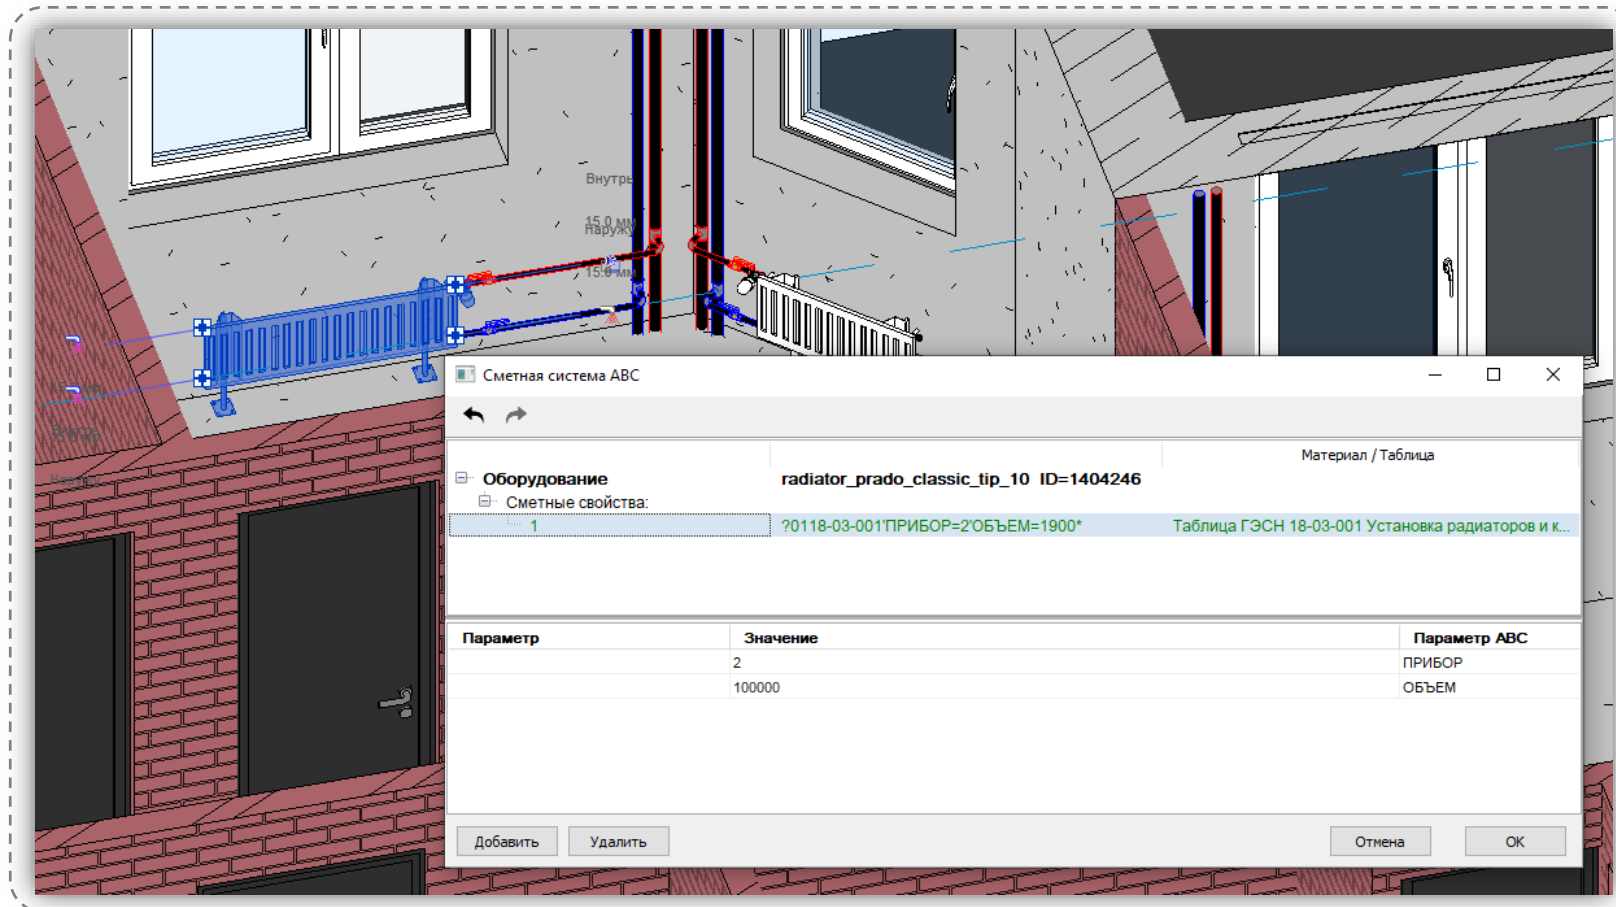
Внутрь
15.0 мм
Наружу
15.0 мм

Сметная система АВС

Материал / Таблица

| Оборудование | radiator_prado_classic_tip_10 ID=1404246 | |
|---|---|---|
| Сметные свойства: | | |
| 1 | ?0118-03-001'ПРИБОР=2'ОБЪЕМ=1900* | Таблица ГЭСН 18-03-001 Установка радиаторов и к... |

| Параметр | Значение | Параметр АВС |
|---|---|---|
| | 2 | ПРИБОР |
| | 100000 | ОБЪЕМ |

Добавить
Удалить
Отмена
OK